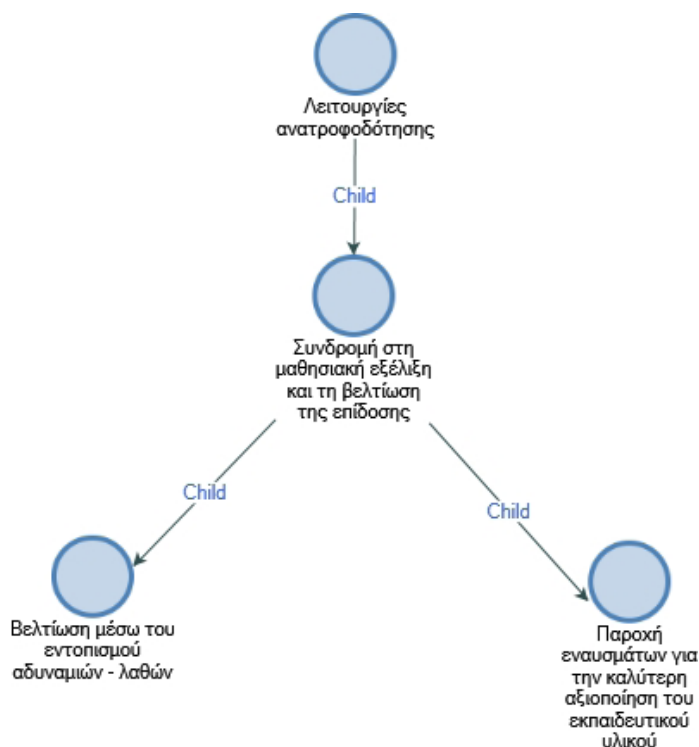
Λειτουργίες ανατροφοδότησης

Child

Συνδρομή στη μαθησιακή εξέλιξη και τη βελτίωση της επίδοσης

Child

Child

Βελτίωση μέσω του εντοπισμού αδυναμιών - λαθών

Παροχή εναυσμάτων για την καλύτερη αξιοποίηση του εκπαιδευτικού υλικού